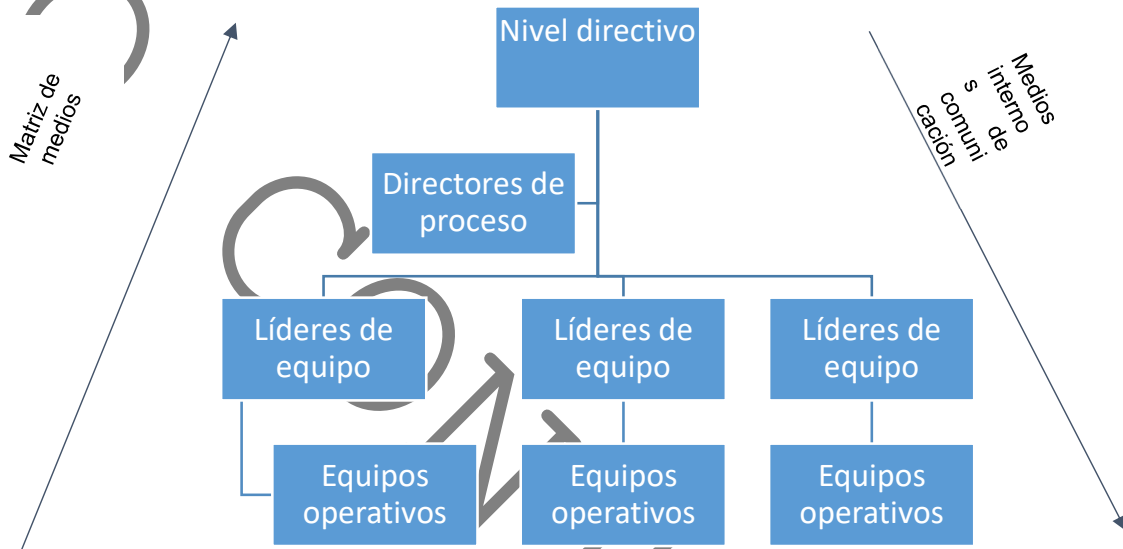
Matriz de medios

Nivel directivo

Medios interno s de comuni cación

Directores de proceso

Líderes de equipo

Líderes de equipo

Líderes de equipo

Equipos operativos

Equipos operativos

Equipos operativos